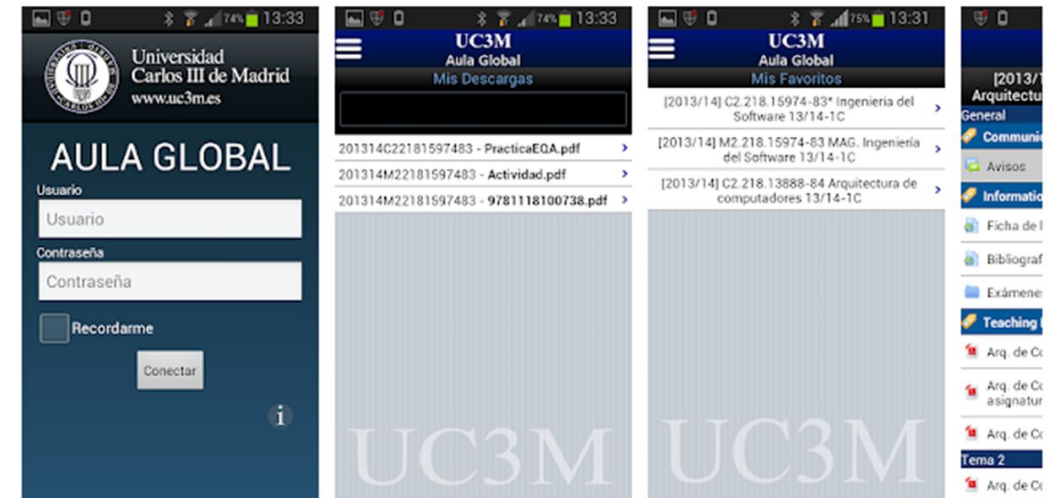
74% 13:33

Universidad Carlos III de Madrid
www.uc3m.es

AULA GLOBAL

Usuario

Usuario

Contraseña

Contraseña

Recordarme

Conectar

i

74% 13:33

UC3M
Aula Global
Mis Descargas

201314C22181597483 - PracticaEQA.pdf

201314M22181597483 - Actividad.pdf

201314M22181597483 - 9781118100738.pdf

UC3M

75% 13:31

UC3M
Aula Global
Mis Favoritos

[2013/14] C2.218.15974-83* Ingenieria del Software 13/14-1C

[2013/14] M2.218.15974-83 MAG. Ingenieria del Software 13/14-1C

[2013/14] C2.218.13888-84 Arquitectura de computadores 13/14-1C

UC3M

[2013/1
Arquitectu

General

Communi

Avisos

Informati

Ficha de l

Bibliograf

Exámene

Teaching

Arq. de Co

Arq. de Co asignatur

Arq. de Co

Tema 2

Arq. de Co